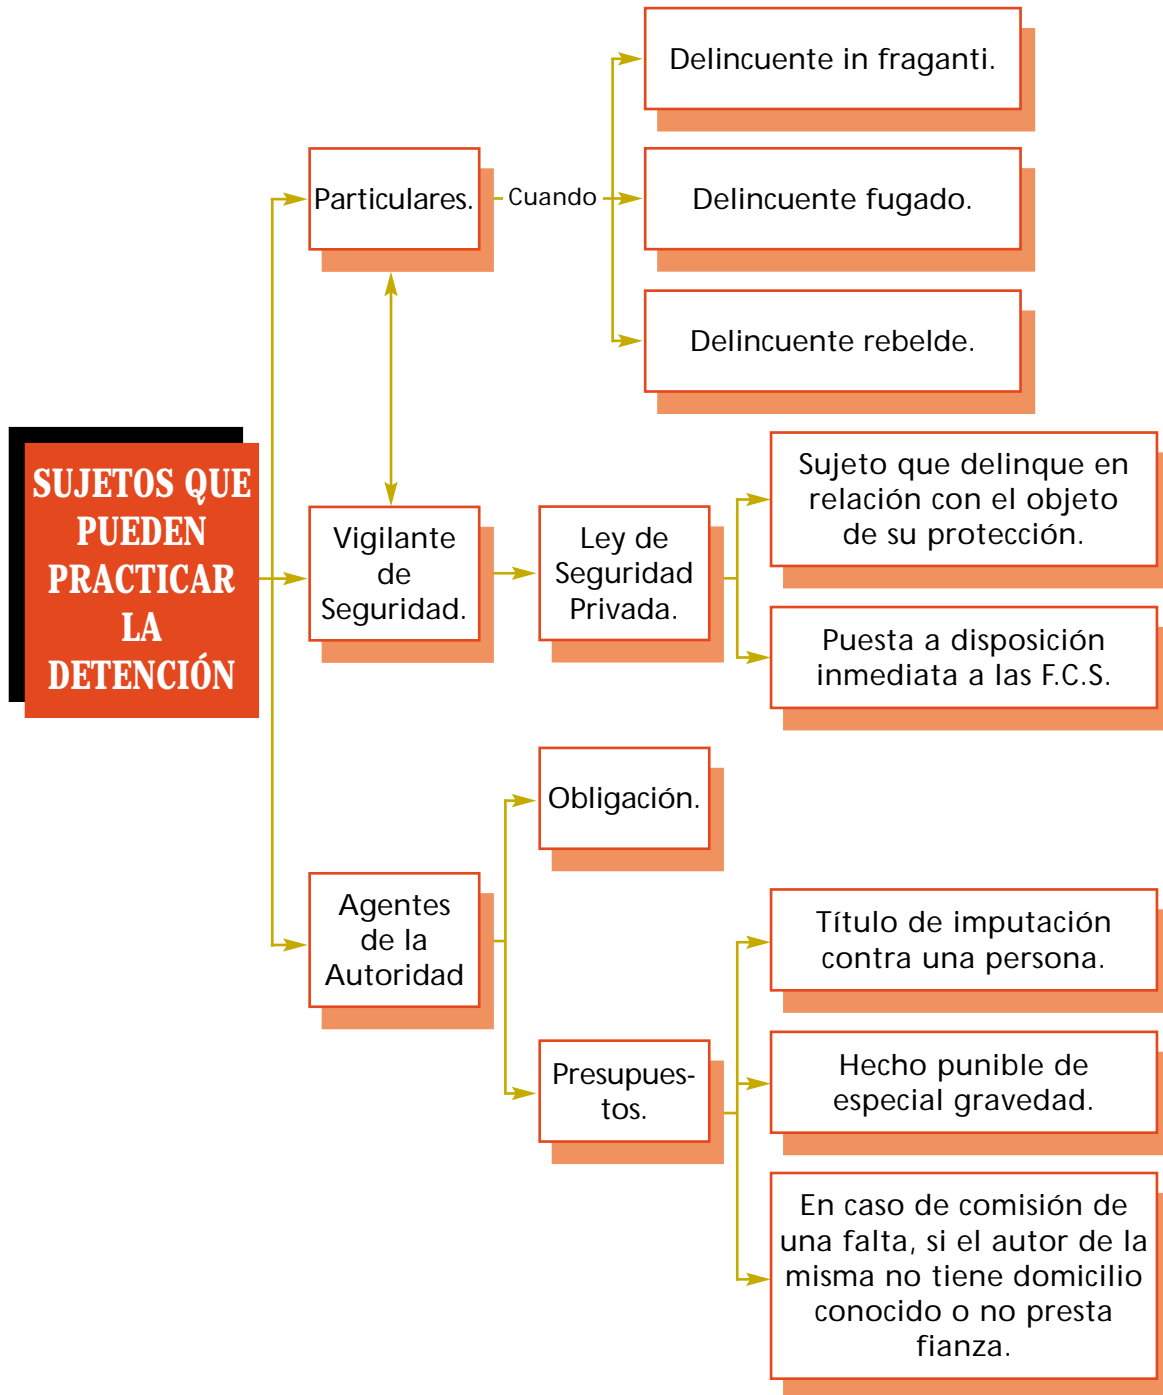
SUJETOS QUE PUEDEN PRACTICAR LA DETENCIÓN

Particulares.

Cuando

Delincuente in fraganti.

Delincuente fugado.

Delincuente rebelde.

Vigilante de Seguridad.

Ley de Seguridad Privada.

Sujeto que delinque en relación con el objeto de su protección.

Puesta a disposición inmediata a las F.C.S.

Agentes de la Autoridad

Obligación.

Presupuestos.

Título de imputación contra una persona.

Hecho punible de especial gravedad.

En caso de comisión de una falta, si el autor de la misma no tiene domicilio conocido o no presta fianza.